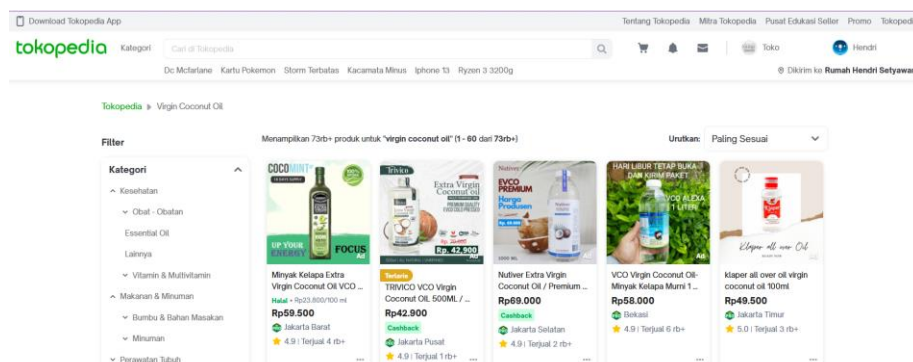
Download Tokopedia App

Tentang Tokopedia Mitra Tokopedia Pusat Edukasi Seller Promo Tokopedi

tokopedia Kategori Cari di Tokopedia

Toko Hendri

Dc Mcfarlane Kartu Pokemon Storm Terbatas Kacamata Minus Iphone 13 Ryzen 3 3200g

Dikirim ke Rumah Hendri Setyawa

Tokopedia ▸ Virgin Coconut Oil

Filter

Menampilkan 73rb+ produk untuk "virgin coconut oil" (1 - 60 dari 73rb+)

Urutkan: Paling Sesuai

Kategori

Kesehatan

Obat - Obatan

Essential Oil

Lainnya

Vitamin & Multivitamin

Makanan & Minuman

Bumbu & Bahan Masakan

Minuman

Perawatan Tubuh

COCOMINT UP YOUR ENERGY FOCUS Ad

Minyak Kelapa Extra Virgin Coconut Oil VCO ...

Halal • Rp23.800/100 ml

Rp59.500

Jakarta Barat

4.9 | Terjual 4 rb+

Trivco Extra Virgin Coconut oil Rp. 42.900 Ad

Terlaris

TRIVICO VCO Virgin Coconut OIL 500ML / ...

Rp42.900

Cashback

Jakarta Pusat

4.9 | Terjual 1 rb+

Nutiver EVCO PREMIUM Harga Produsen Ad

Nutiver Extra Virgin Coconut Oil / Premium ...

Rp69.000

Cashback

Jakarta Selatan

4.9 | Terjual 2 rb+

HARI LIBUR TETAP BUKA DAN KIRIM PAKET VCO ALEXA 1 LITER Ad

VCO Virgin Coconut Oil- Minyak Kelapa Murni 1 ...

Rp58.000

Bekasi

4.9 | Terjual 6 rb+

Klaper all over Oil

klaper all over oil virgin coconut oil 100ml

Rp49.500

Jakarta Timur

5.0 | Terjual 3 rb+